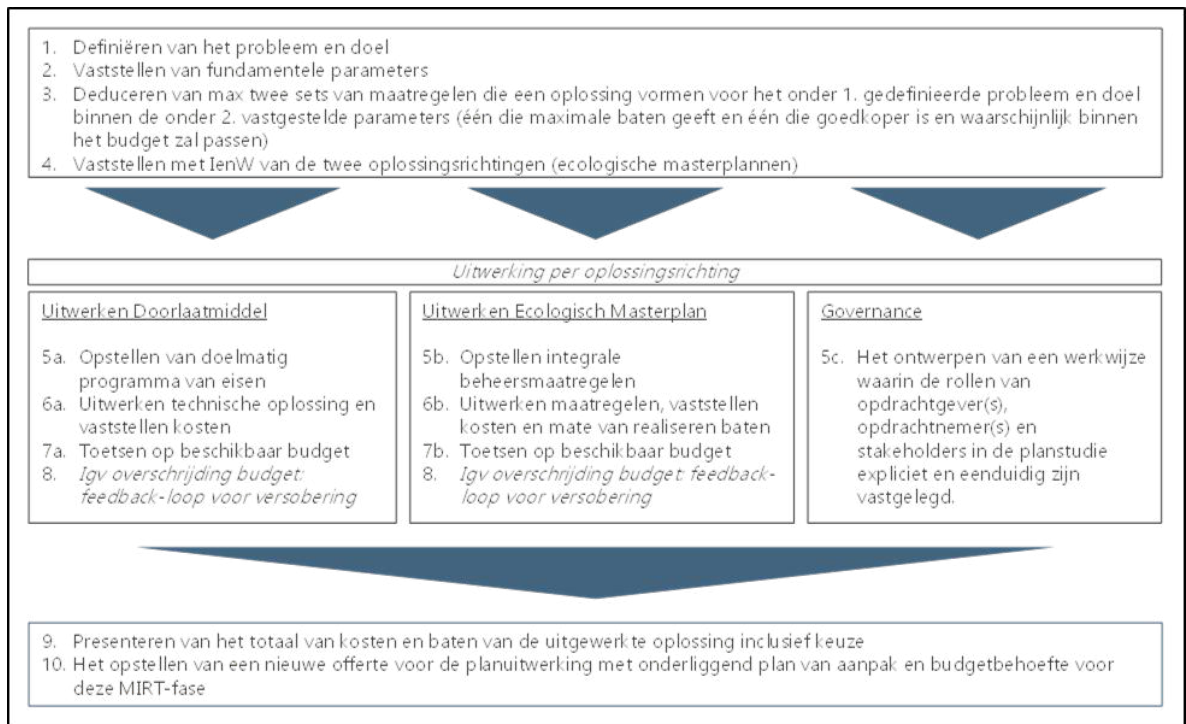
1. Definiëren van het probleem en doel
2. Vaststellen van fundamentele parameters
3. Deduceren van max twee sets van maatregelen die een oplossing vormen voor het onder 1. gedefinieerde probleem en doel binnen de onder 2. vastgestelde parameters (één die maximale baten geeft en één die goedkoper is en waarschijnlijk binnen het budget zal passen)
4. Vaststellen met IenW van de twee oplossingsrichtingen (ecologische masterplannen)

*Uitwerking per oplossingsrichting*

Uitwerken Doorlaatmiddel

5a. Opstellen van doelmatig programma van eisen
6a. Uitwerken technische oplossing en vaststellen kosten
7a. Toetsen op beschikbaar budget
8. *Igv overschrijding budget: feedback-loop voor versobering*

Uitwerken Ecologisch Masterplan

5b. Opstellen integrale beheersmaatregelen
6b. Uitwerken maatregelen, vaststellen kosten en mate van realiseren baten
7b. Toetsen op beschikbaar budget
8. *Igv overschrijding budget: feedback-loop voor versobering*

Governance

5c. Het ontwerpen van een werkwijze waarin de rollen van opdrachtgever(s), opdrachtnemer(s) en stakeholders in de planstudie expliciet en eenduidig zijn vastgelegd.

9. Presenteren van het totaal van kosten en baten van de uitgewerkte oplossing inclusief keuze
10. Het opstellen van een nieuwe offerte voor de planuitwerking met onderliggend plan van aanpak en budgetbehoefte voor deze MIRT-fase